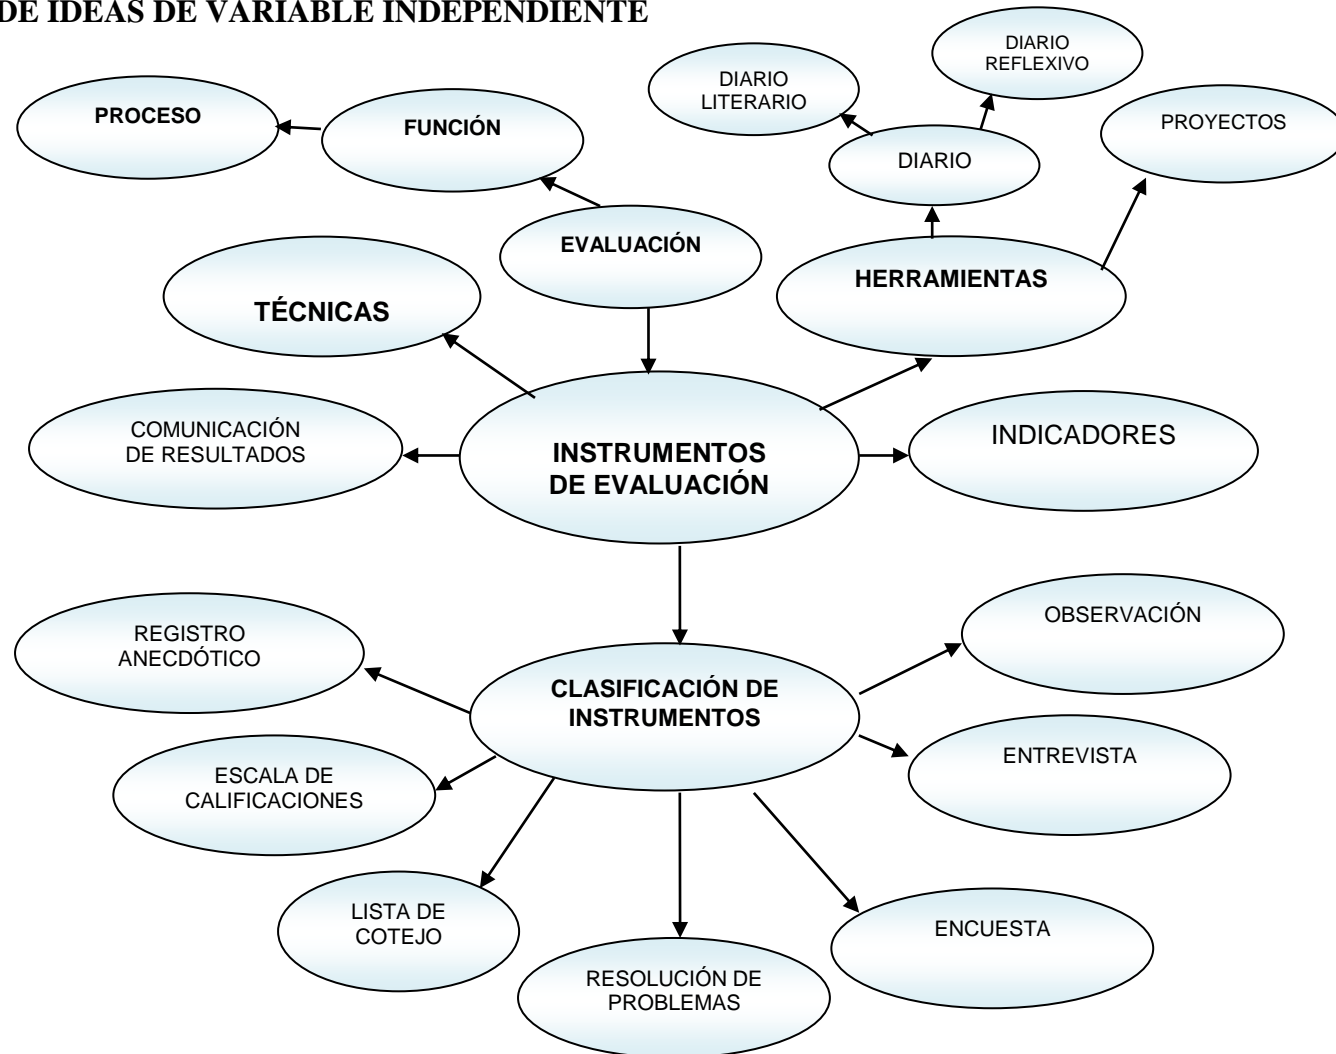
DE IDEAS DE VARIABLE INDEPENDIENTE

PROCESO

FUNCIÓN

DIARIO LITERARIO

DIARIO REFLEXIVO

DIARIO

PROYECTOS

EVALUACIÓN

TÉCNICAS

HERRAMIENTAS

COMUNICACIÓN DE RESULTADOS

INSTRUMENTOS DE EVALUACIÓN

INDICADORES

REGISTRO ANECDÓTICO

CLASIFICACIÓN DE INSTRUMENTOS

OBSERVACIÓN

ENTREVISTA

ESCALA DE CALIFICACIONES

LISTA DE COTEJO

RESOLUCIÓN DE PROBLEMAS

ENCUESTA